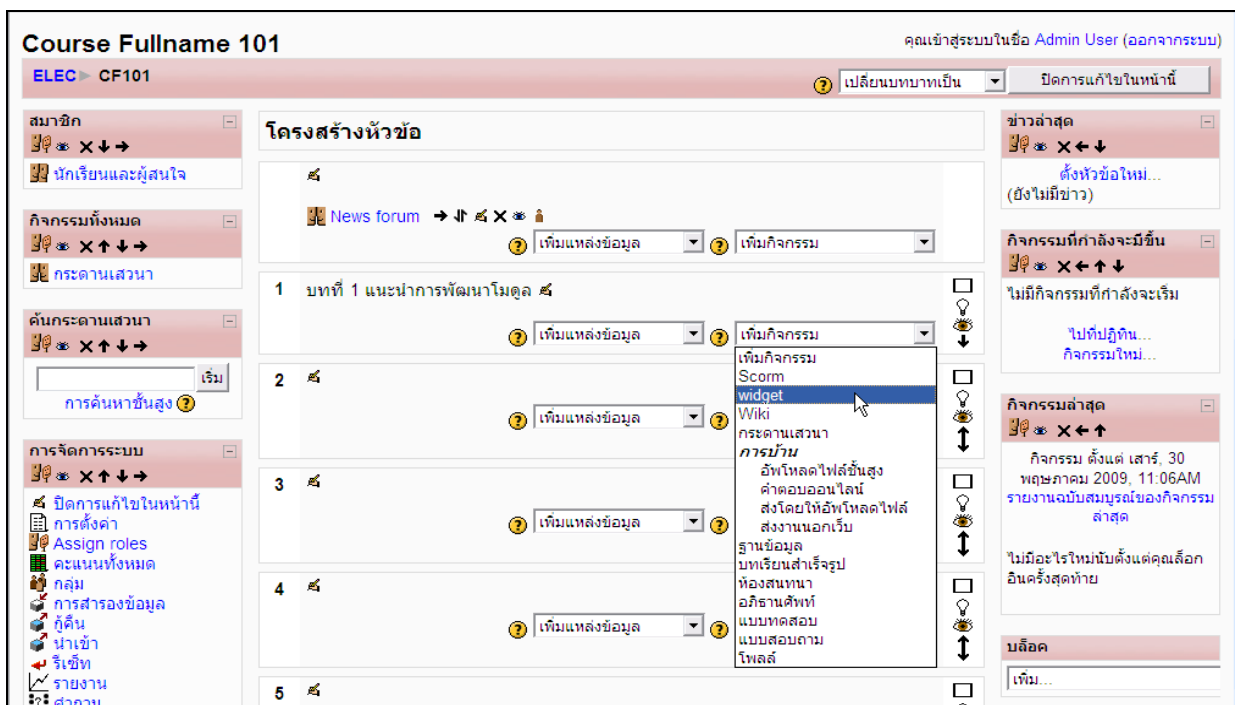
Course Fullname 101

คุณเข้าสู่ระบบในชื่อ Admin User (ออกจากระบบ)

ELEC ► CF101

เปลี่ยนบทบาทเป็น

ปิดการแก้ไขในหน้านี้

สมาชิก

นักเรียนและผู้สนใจ

กิจกรรมทั้งหมด

กระดานเสวนา

ค้นกระดานเสวนา

เริ่ม

การค้นหาขั้นสูง

การจัดการระบบ

ปิดการแก้ไขในหน้านี้
การตั้งค่า
Assign roles
คะแนนทั้งหมด
กลุ่ม
การสำรองข้อมูล
กู้คืน
นำเข้า
รีเซ็ท
รายงาน
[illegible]

โครงสร้างหัวข้อ

News forum

เพิ่มแหล่งข้อมูล

เพิ่มกิจกรรม

1 บทที่ 1 แนะนำการพัฒนาโมดูล

เพิ่มแหล่งข้อมูล

เพิ่มกิจกรรม

เพิ่มกิจกรรม
Scorm
widget
Wiki
กระดานเสวนา
การบ้าน
อัพโหลดไฟล์ขั้นสูง
คำตอบออนไลน์
ส่งโดยให้อัพโหลดไฟล์
ส่งงานนอกเว็บ
ฐานข้อมูล
บทเรียนสำเร็จรูป
ห้องสนทนา
อภิธานศัพท์
แบบทดสอบ
แบบสอบถาม
โพลล์

2

เพิ่มแหล่งข้อมูล

3

เพิ่มแหล่งข้อมูล

4

เพิ่มแหล่งข้อมูล

5

ข่าวล่าสุด

ตั้งหัวข้อใหม่...
(ยังไม่มีข่าว)

กิจกรรมที่กำลังจะมีขึ้น

ไม่มีกิจกรรมที่กำลังจะเริ่ม

ไปที่ปฏิทิน...
กิจกรรมใหม่...

กิจกรรมล่าสุด

กิจกรรม ตั้งแต่ เสาร์, 30 พฤษภาคม 2009, 11:06AM
รายงานฉบับสมบูรณ์ของกิจกรรมล่าสุด

ไม่มีอะไรใหม่นับตั้งแต่คุณล็อกอินครั้งสุดท้าย

บล็อค

เพิ่ม...